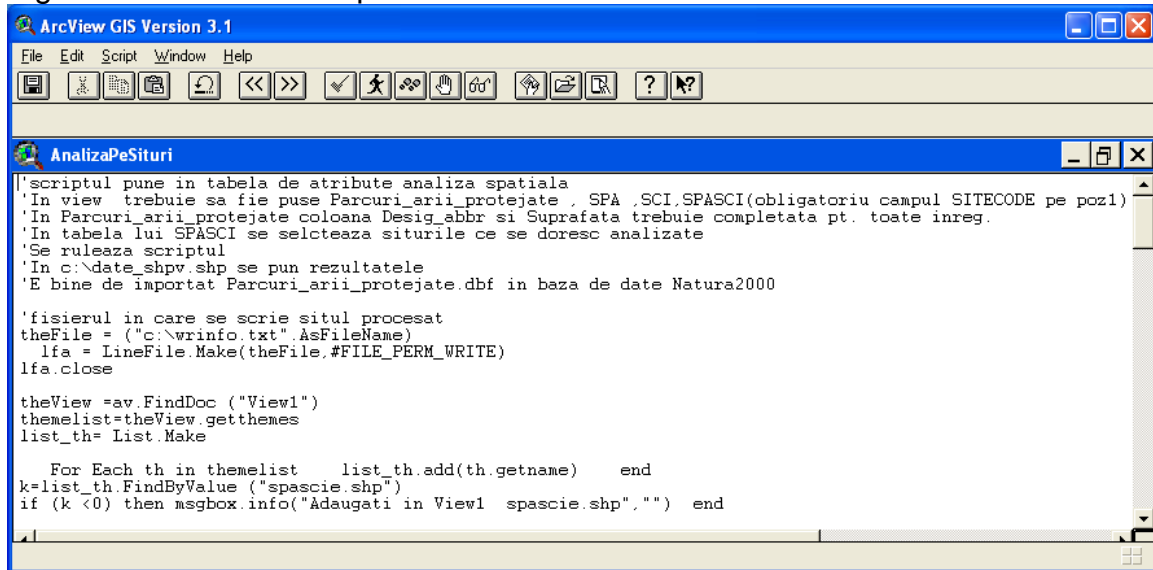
ArcView GIS Version 3.1

File Edit Script Window Help

AnalizaPeSituri

'scriptul pune in tabela de atribute analiza spatiala
'In view  trebuie sa fie puse Parcuri_arii_protejate , SPA ,SCI,SPASCI(obligatoriu campul SITECODE pe poz1)
'In Parcuri_arii_protejate coloana Desig_abbr si Suprafata trebuie completata pt. toate inreg.
'In tabela lui SPASCI se selcteaza siturile ce se doresc analizate
'Se ruleaza scriptul
'In c:\date_shpv.shp se pun rezultatele
'E bine de importat Parcuri_arii_protejate.dbf in baza de date Natura2000

'fisierul in care se scrie situl procesat
theFile = ("c:\wrinfo.txt".AsFileName)
  lfa = LineFile.Make(theFile,#FILE_PERM_WRITE)
lfa.close

theView =av.FindDoc ("View1")
themelist=theView.getthemes
list_th= List.Make

   For Each th in themelist    list_th.add(th.getname)    end
k=list_th.FindByValue ("spascie.shp")
if (k <0) then msgbox.info("Adaugati in View1  spascie.shp","")  end